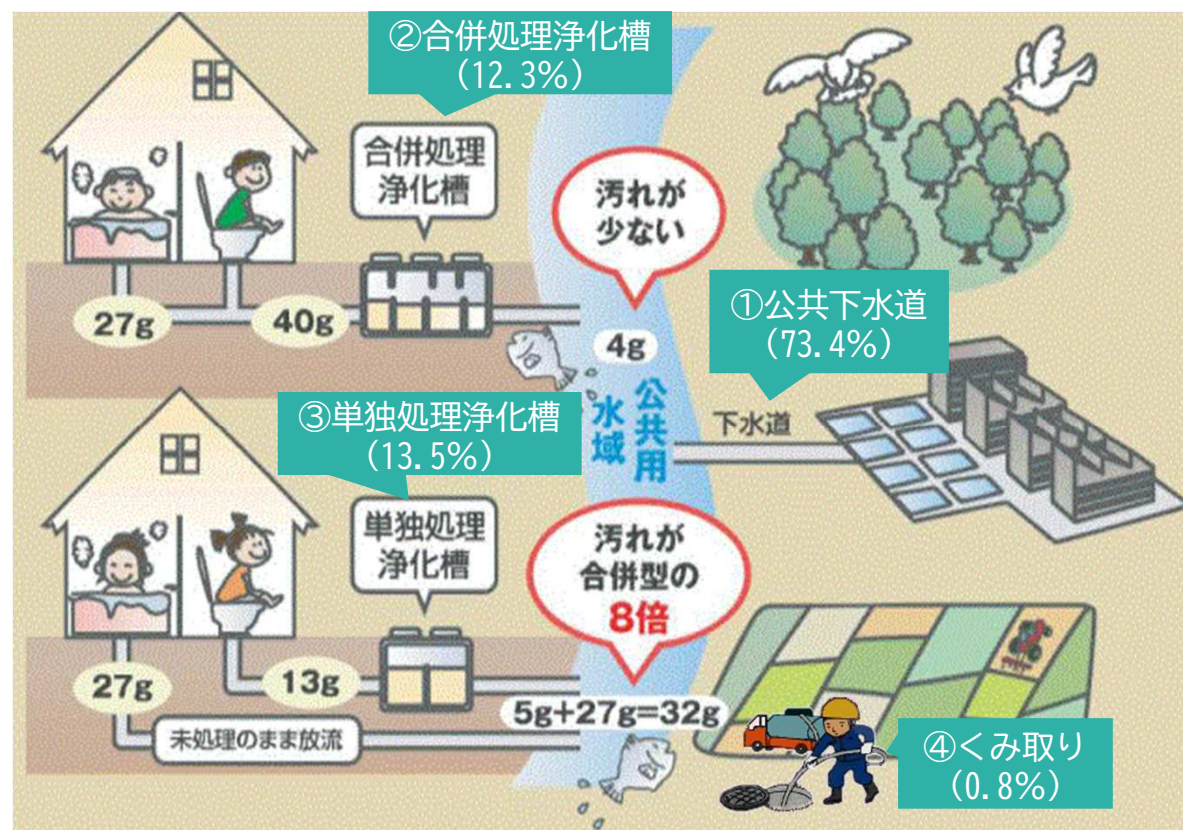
②合併処理浄化槽
(12.3%)

合併処理
浄化槽

汚れが
少ない

27g

40g

4g

①公共下水道
(73.4%)

③単独処理浄化槽
(13.5%)

水域

公共用

下水道

単独処理
浄化槽

汚れが
合併型の
8倍

27g

13g

5g+27g=32g

未処理のまま放流

④くみ取り
(0.8%)